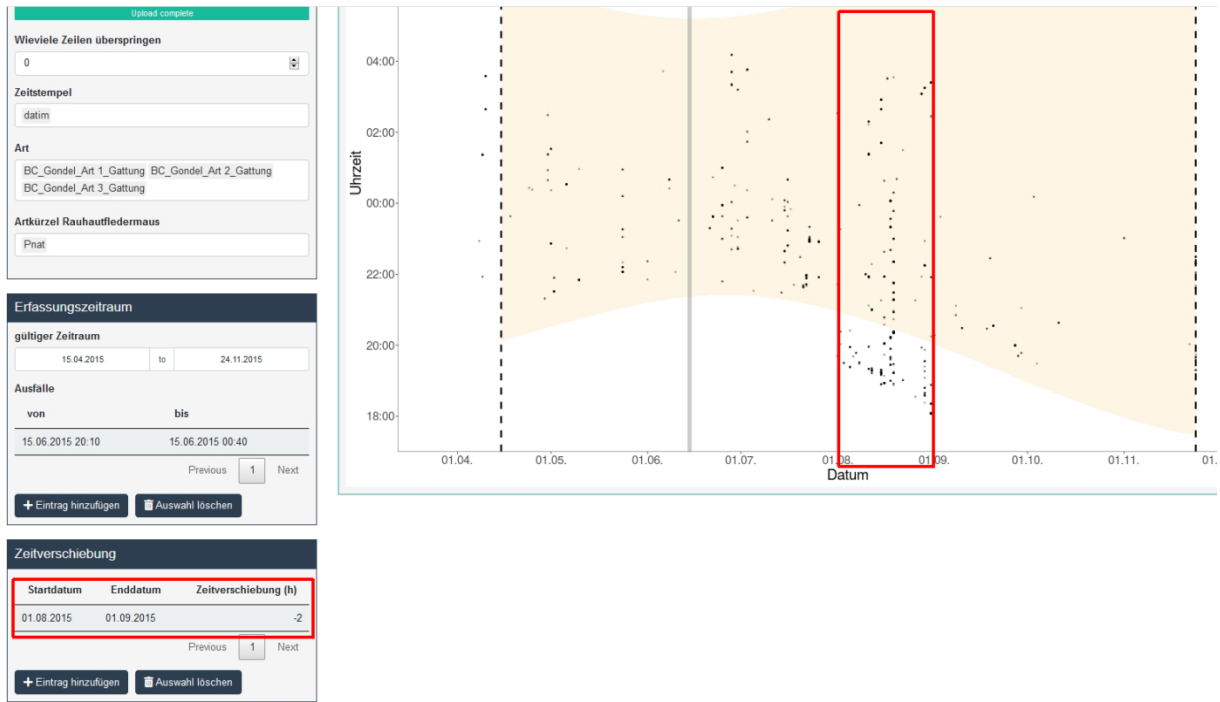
Upload complete

Wieviele Zeilen überspringen

0

Zeitstempel

datim

Art

BC_Gondel_Art 1_Gattung BC_Gondel_Art 2_Gattung BC_Gondel_Art 3_Gattung

Artkürzel Rauhautfledermaus

Pnat

Erfassungszeitraum

gültiger Zeitraum

15.04.2015 to 24.11.2015

Ausfälle

| von | bis |
|---|---|
| 15.06.2015 20:10 | 15.06.2015 00:40 |

Previous 1 Next

+ Eintrag hinzufügen  Auswahl löschen

Zeitverschiebung

| Startdatum | Enddatum | Zeitverschiebung (h) |
|---|---|---|
| 01.08.2015 | 01.09.2015 | -2 |

Previous 1 Next

+ Eintrag hinzufügen  Auswahl löschen

Uhrzeit

04:00
02:00
00:00
22:00
20:00
18:00

01.04. 01.05. 01.06. 01.07. 01.08. 01.09. 01.10. 01.11. 01.

Datum